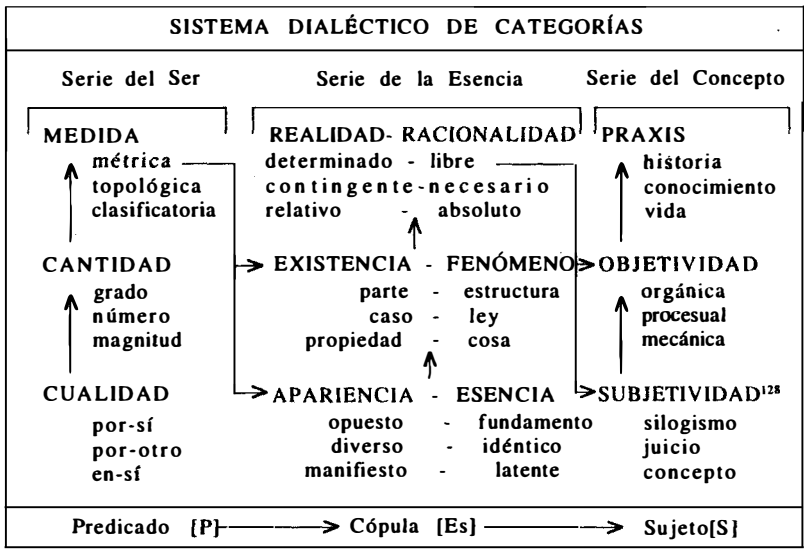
SISTEMA DIALÉCTICO DE CATEGORÍAS

Serie del Ser

MEDIDA
métrica
topológica
clasificatoria

CANTIDAD
grado
número
magnitud

CUALIDAD
por-sí
por-otro
en-sí

Serie de la Esencia

REALIDAD- RACIONALIDAD
determinado - libre
contingente-necesario
relativo - absoluto

EXISTENCIA - FENÓMENO
parte - estructura
caso - ley
propiedad - cosa

APARIENCIA - ESENCIA
opuesto - fundamento
diverso - idéntico
manifiesto - latente

Serie del Concepto

PRAXIS
historia
conocimiento
vida

OBJETIVIDAD
orgánica
procesual
mecánica

SUBJETIVIDAD$^{128}$
silogismo
juicio
concepto

Predicado [P] → Cópula [Es] → Sujeto[S]